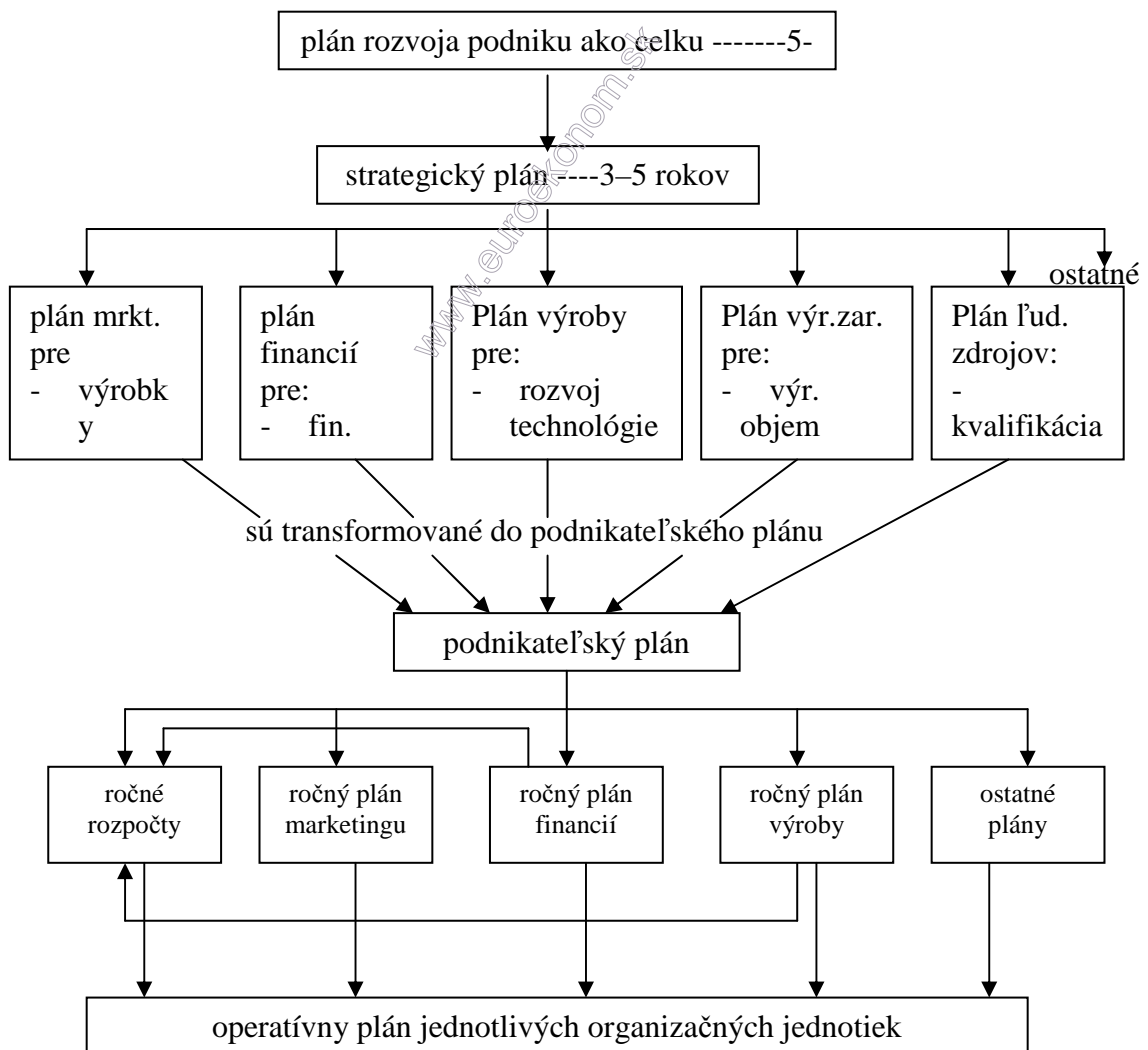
plán rozvoja podniku ako celku -------5-

www.euroekonom.sk

strategický plán ----3–5 rokov

ostatné

plán mrkt. pre
- výrobky

plán financií pre:
- fin.

Plán výroby pre:
- rozvoj technológie

Plán výr.zar. pre:
- výr. objem

Plán ľud. zdrojov:
- kvalifikácia

sú transformované do podnikateľského plánu

podnikateľský plán

ročné rozpočty

ročný plán marketingu

ročný plán financií

ročný plán výroby

ostatné plány

operatívny plán jednotlivých organizačných jednotiek